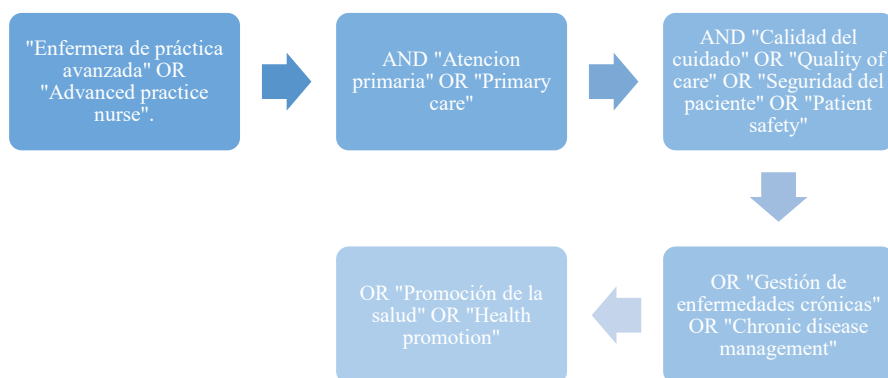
"Enfermera de práctica avanzada" OR "Advanced practice nurse".

AND "Atencion primaria" OR "Primary care"

AND "Calidad del cuidado" OR "Quality of care" OR "Seguridad del paciente" OR "Patient safety"

OR "Gestión de enfermedades crónicas" OR "Chronic disease management"

OR "Promoción de la salud" OR "Health promotion"